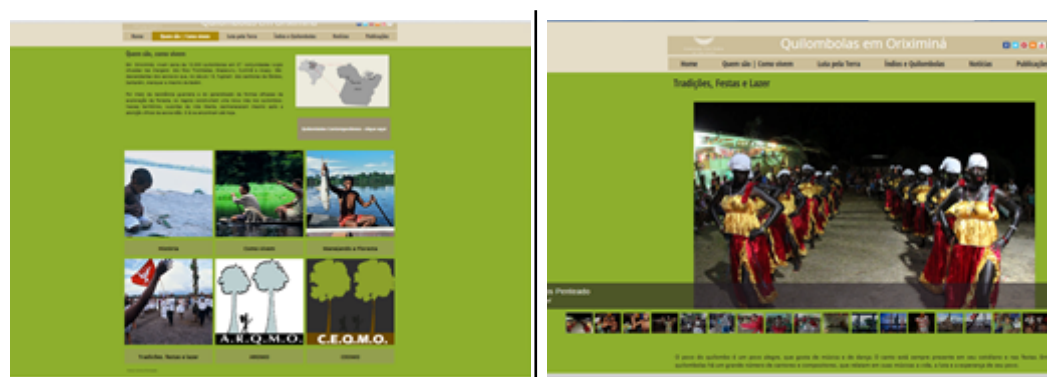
Home | Quem são | Como vivem | Luta pela Terra | Índios e Quilombolas | Notícias | Publicações

Quem são, como vivem

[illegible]

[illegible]

História

Como vivem

Navegando o Trombetas

Tradições, Festas e Lazer

ARQMO

CEOMO

A.R.Q.M.O.

C.E.O.M.O.

Quilombolas em Oriximiná

Home | Quem são | Como vivem | Luta pela Terra | Índios e Quilombolas | Notícias | Publicações

Tradições, Festas e Lazer

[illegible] Ponteado

O povo do quilombo é um povo alegre, que gosta de música e de dança. O samba está sempre presente em seu cotidiano e nas festas. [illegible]